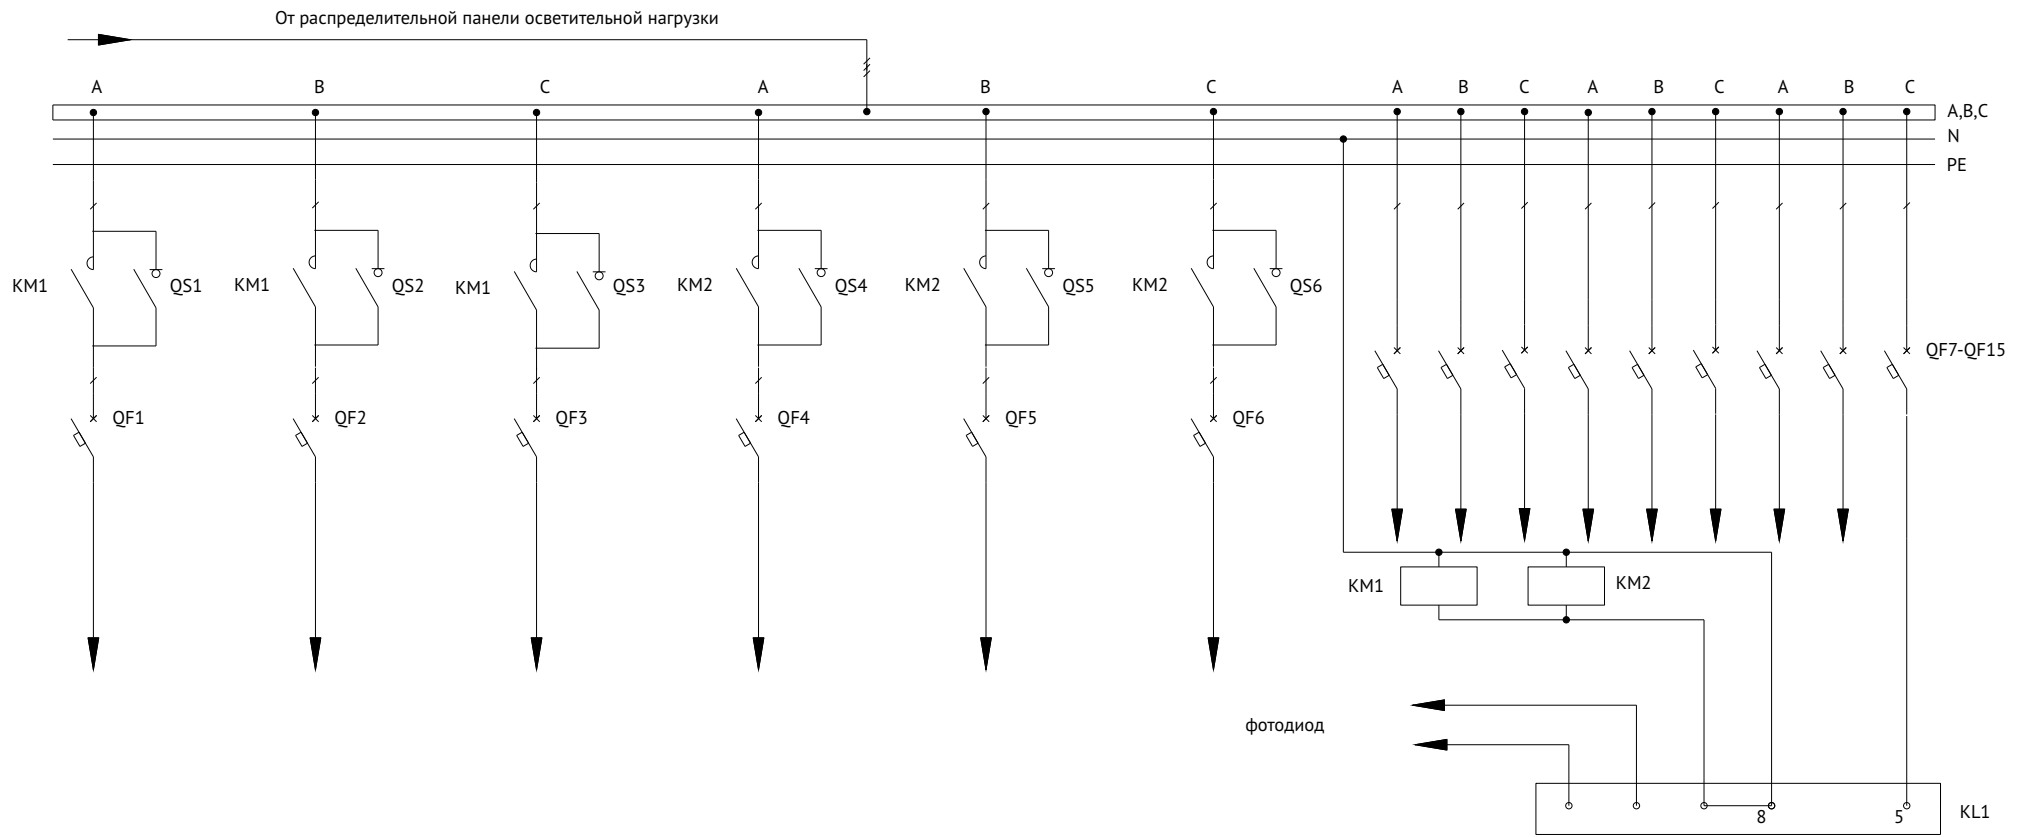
От распределительной панели осветительной нагрузки

A B C A B C A B C A B C A B C

A,B,C
N
PE

KM1 QS1 KM1 QS2 KM1 QS3 KM2 QS4 KM2 QS5 KM2 QS6

QF7-QF15

QF1 QF2 QF3 QF4 QF5 QF6

KM1 KM2

фотодиод

8 5 KL1